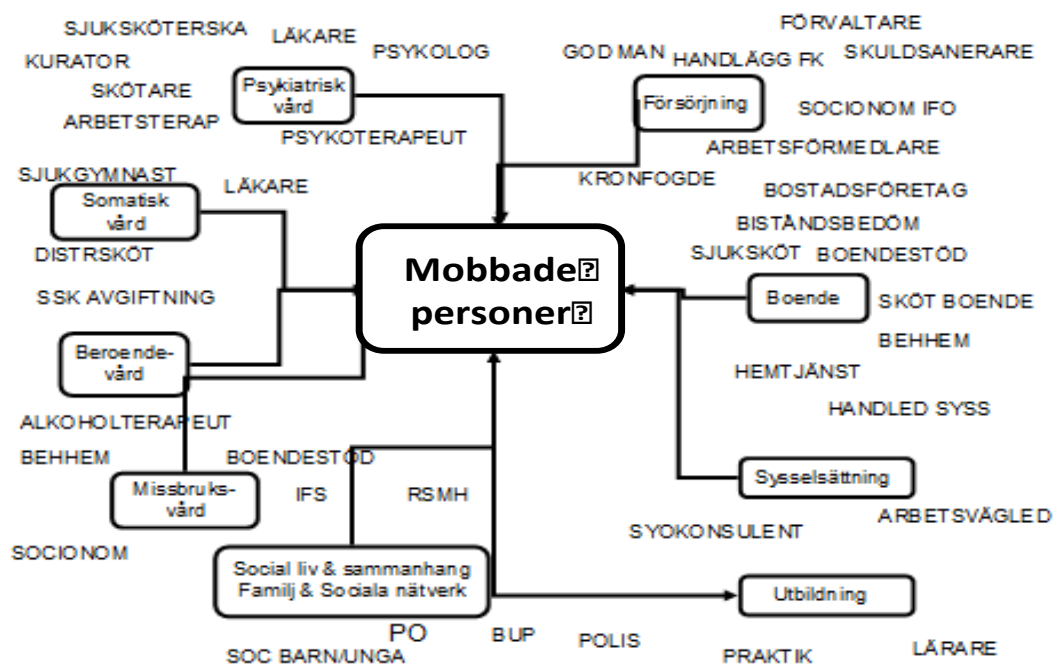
SJUKSKÖTERSKA
LÄKARE
PSYKOLOG
KURATOR
SKÖTARE
ARBETSTERAP
Psykiatrisk vård
PSYKOTERAPEUT

FÖRVALTARE
GOD MAN
HANDLÄGG FK
SKULDSANERARE
Försörjning
SOCIONOM IFO
ARBETSFÖRMEDLARE
KRONFOGDE

SJUKGYMNAST
Somatisk vård
LÄKARE
DISTRSKÖT
SSK AVGIFTNING

Mobbade personer

BOSTADSFÖRETAG
BISTÅNDSBEDÖM
SJUKSKÖT
BOENDESTÖD
Boende
SKÖT BOENDE
BEHHEM
HEMTJÄNST
HANDLED SYSS

Beroende-vård
ALKOHOLTERAPEUT
BEHHEM
BOENDESTÖD
Missbruks-vård
IFS
RSMH
SOCIONOM

Sysselsättning
ARBETSVÄGLED
SYOKONSULENT

Social liv & sammanhang Familj & Sociala nätverk
Utbildning
PO
BUP
POLIS
SOC BARN/UNGA
PRAKTIK
LÄRARE